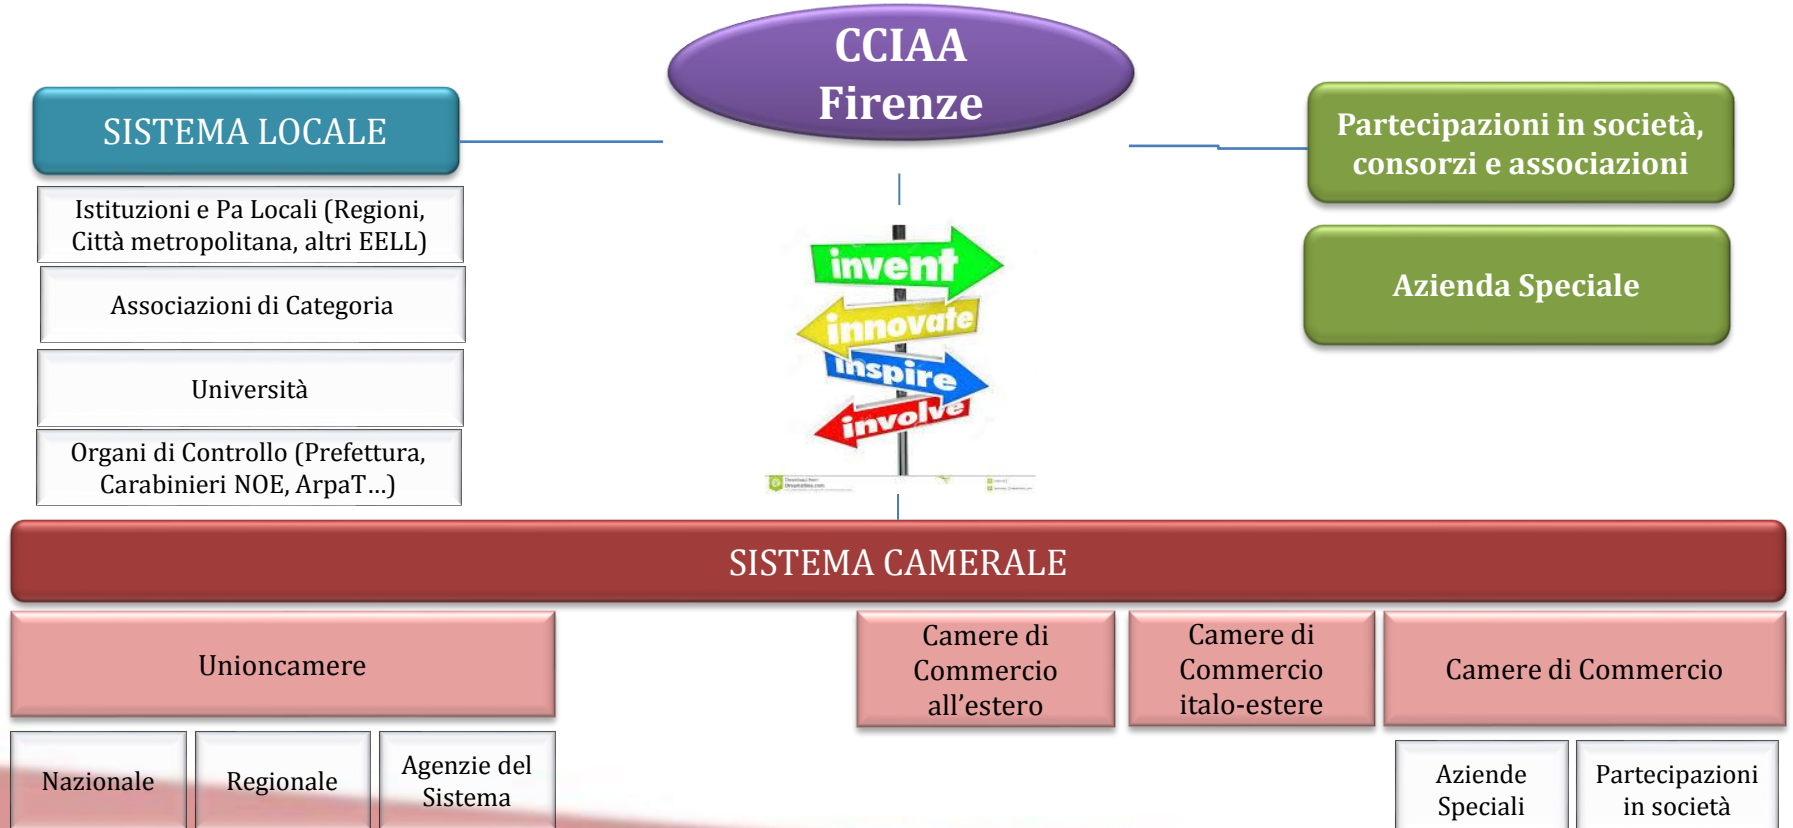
CCIAA
Firenze

SISTEMA LOCALE

Istituzioni e Pa Locali (Regioni, Città metropolitana, altri EELL)

Associazioni di Categoria

Università

Organi di Controllo (Prefettura, Carabinieri NOE, ArpaT…)

invent
innovate
inspire
involve

Partecipazioni in società, consorzi e associazioni

Azienda Speciale

SISTEMA CAMERALE

Unioncamere

Camere di Commercio all'estero

Camere di Commercio italo-estere

Camere di Commercio

Nazionale

Regionale

Agenzie del Sistema

Aziende Speciali

Partecipazioni in società